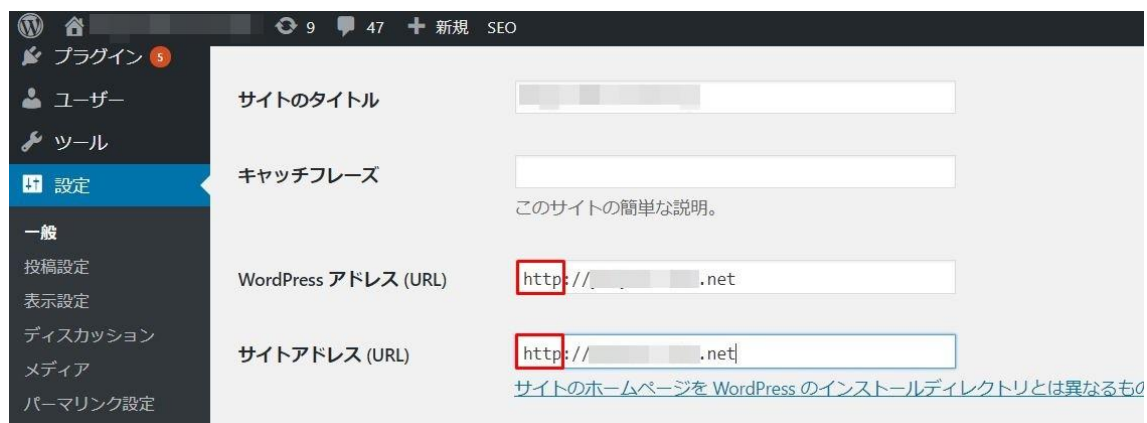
9 47 新規 SEO

プラグイン 5
ユーザー
ツール
設定
一般
投稿設定
表示設定
ディスカッション
メディア
パーマリンク設定

サイトのタイトル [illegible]

キャッチフレーズ
このサイトの簡単な説明。

WordPress アドレス (URL) http://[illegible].net

サイトアドレス (URL) http://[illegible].net
サイトのホームページを WordPress のインストールディレクトリとは異なるもの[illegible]